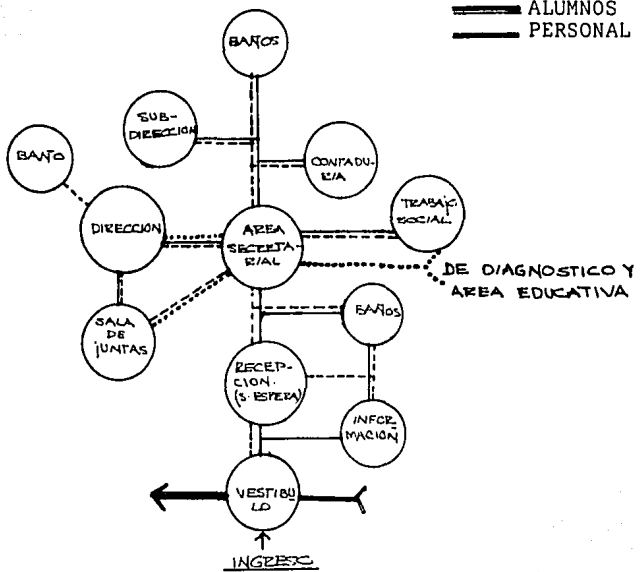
ALUMNOS
PERSONAL

BAÑOS

SUB-DIRECCION

CONTADU-RIA

BAÑO

TRABAJO SOCIAL

DIRECCION

AREA SECRETA-RIAL

DE DIAGNOSTICO Y AREA EDUCATIVA

BAÑOS

SALA DE JUNTAS

RECEP-CION (S. ESPERA)

INFOR-MACION

VESTIBU-LO

INGRESO